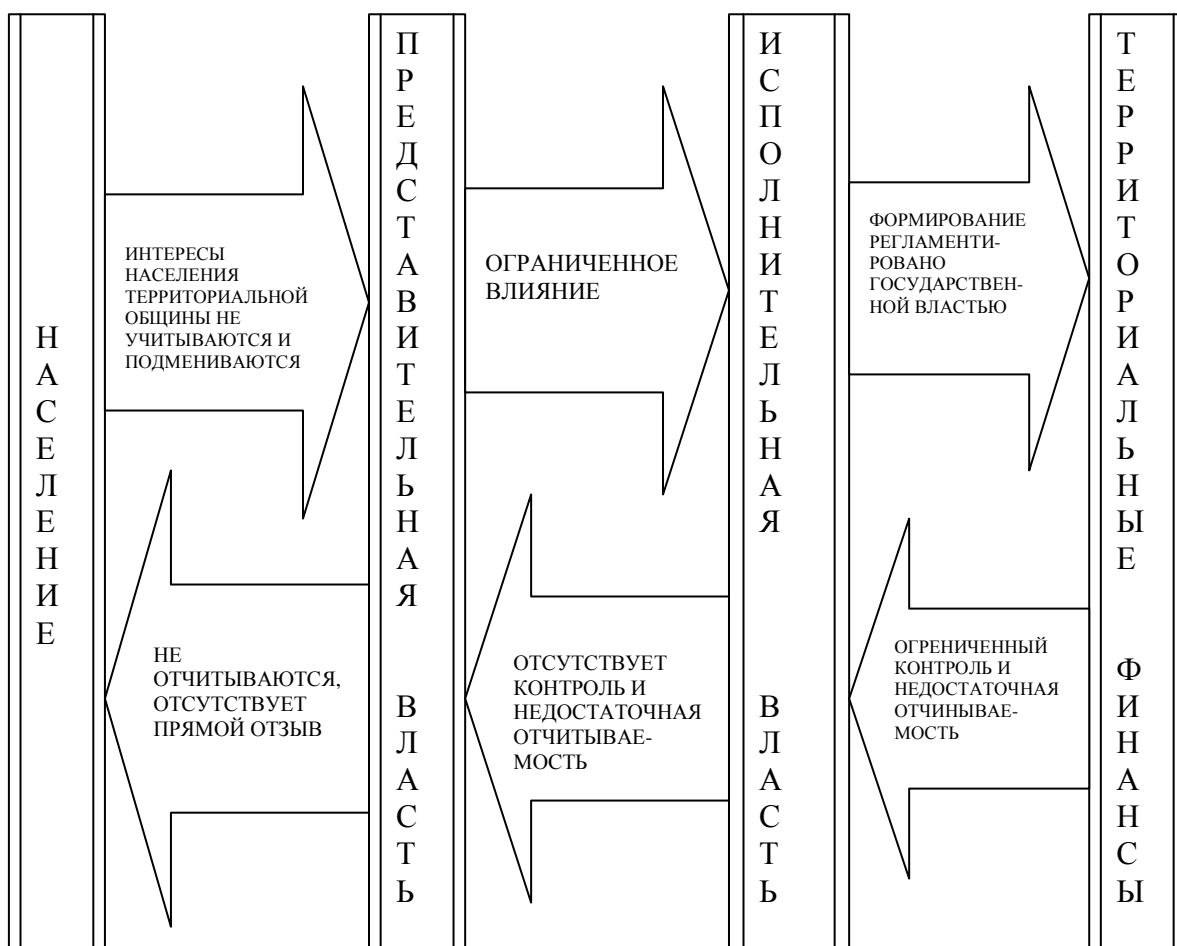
НАСЕЛЕНИЕ

ИНТЕРЕСЫ НАСЕЛЕНИЯ ТЕРРИТОРИАЛЬНОЙ ОБЩИНЫ НЕ УЧИТЫВАЮТСЯ И ПОДМЕНИВАЮТСЯ

НЕ ОТЧИТЫВАЮТСЯ, ОТСУТСТВУЕТ ПРЯМОЙ ОТЗЫВ

ПРЕДСТАВИТЕЛЬНАЯ ВЛАСТЬ

ОГРАНИЧЕННОЕ ВЛИЯНИЕ

ОТСУТСТВУЕТ КОНТРОЛЬ И НЕДОСТАТОЧНАЯ ОТЧИТЫВАЕМОСТЬ

ИСПОЛНИТЕЛЬНАЯ ВЛАСТЬ

ФОРМИРОВАНИЕ РЕГЛАМЕНТИРОВАНО ГОСУДАРСТВЕННОЙ ВЛАСТЬЮ

ОГРЕНИЧЕННЫЙ КОНТРОЛЬ И НЕДОСТАТОЧНАЯ ОТЧИНЫВАЕМОСТЬ

ТЕРРИТОРИАЛЬНЫЕ ФИНАНСЫ